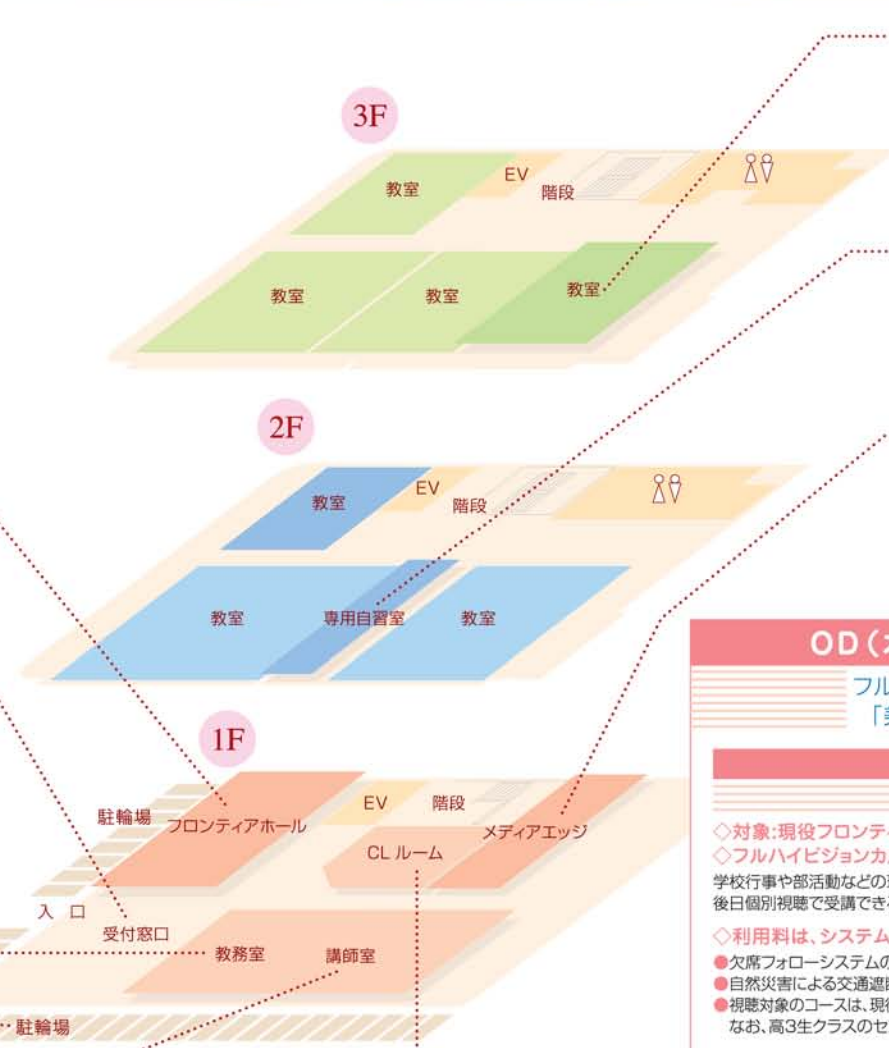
3F

教室
EV
階段
教室
教室
教室

2F

教室
EV
階段
教室
専用自習室
教室

1F

駐輪場
フロンティアホール
EV
階段
CL ルーム
メディアエッジ
入口
受付窓口
教務室
講師室
駐輪場

OD（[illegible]

フル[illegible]
「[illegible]

◇対象:現役フロンテ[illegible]
◇フルハイビジョンカ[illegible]
学校行事や部活動などの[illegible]
後日個別視聴で受講でき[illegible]

◇利用料は、システム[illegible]
●欠席フォローシステムの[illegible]
●自然災害による交通遅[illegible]
●視聴対象のコースは、現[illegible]
なお、高3生クラスのセ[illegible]